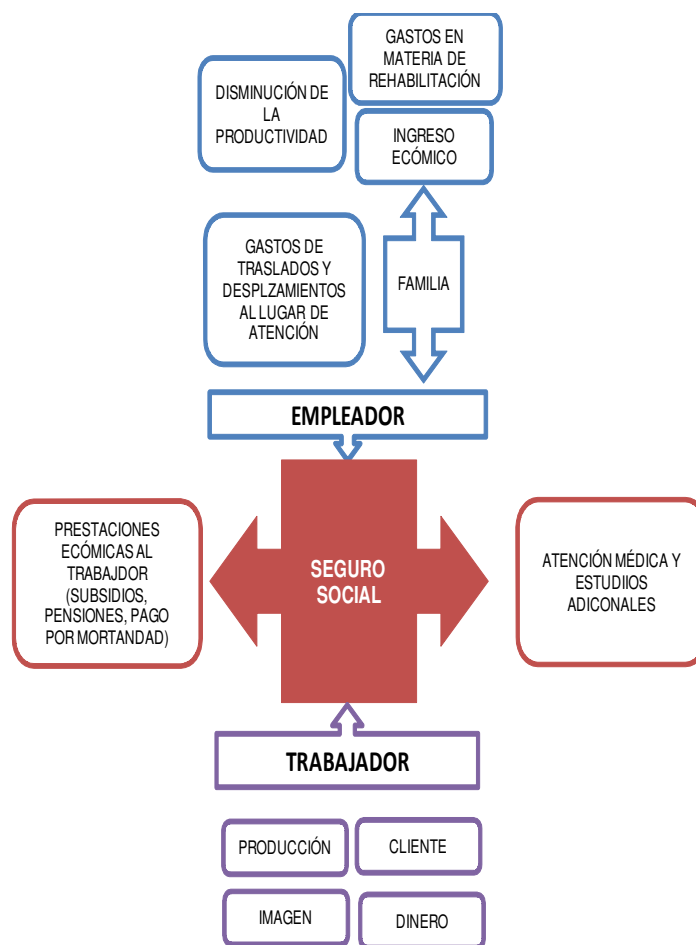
GASTOS EN MATERIA DE REHABILITACIÓN

DISMINUCIÓN DE LA PRODUCTIVIDAD

INGRESO ECÓMICO

GASTOS DE TRASLADOS Y DESPLZAMIENTOS AL LUGAR DE ATENCIÓN

FAMILIA

EMPLEADOR

PRESTACIONES ECÓMICAS AL TRABAJDOR (SUBSIDIOS, PENSIONES, PAGO POR MORTANDAD)

SEGURO SOCIAL

ATENCIÓN MÉDICA Y ESTUDIIOS ADICONALES

TRABAJADOR

PRODUCCIÓN

CLIENTE

IMAGEN

DINERO